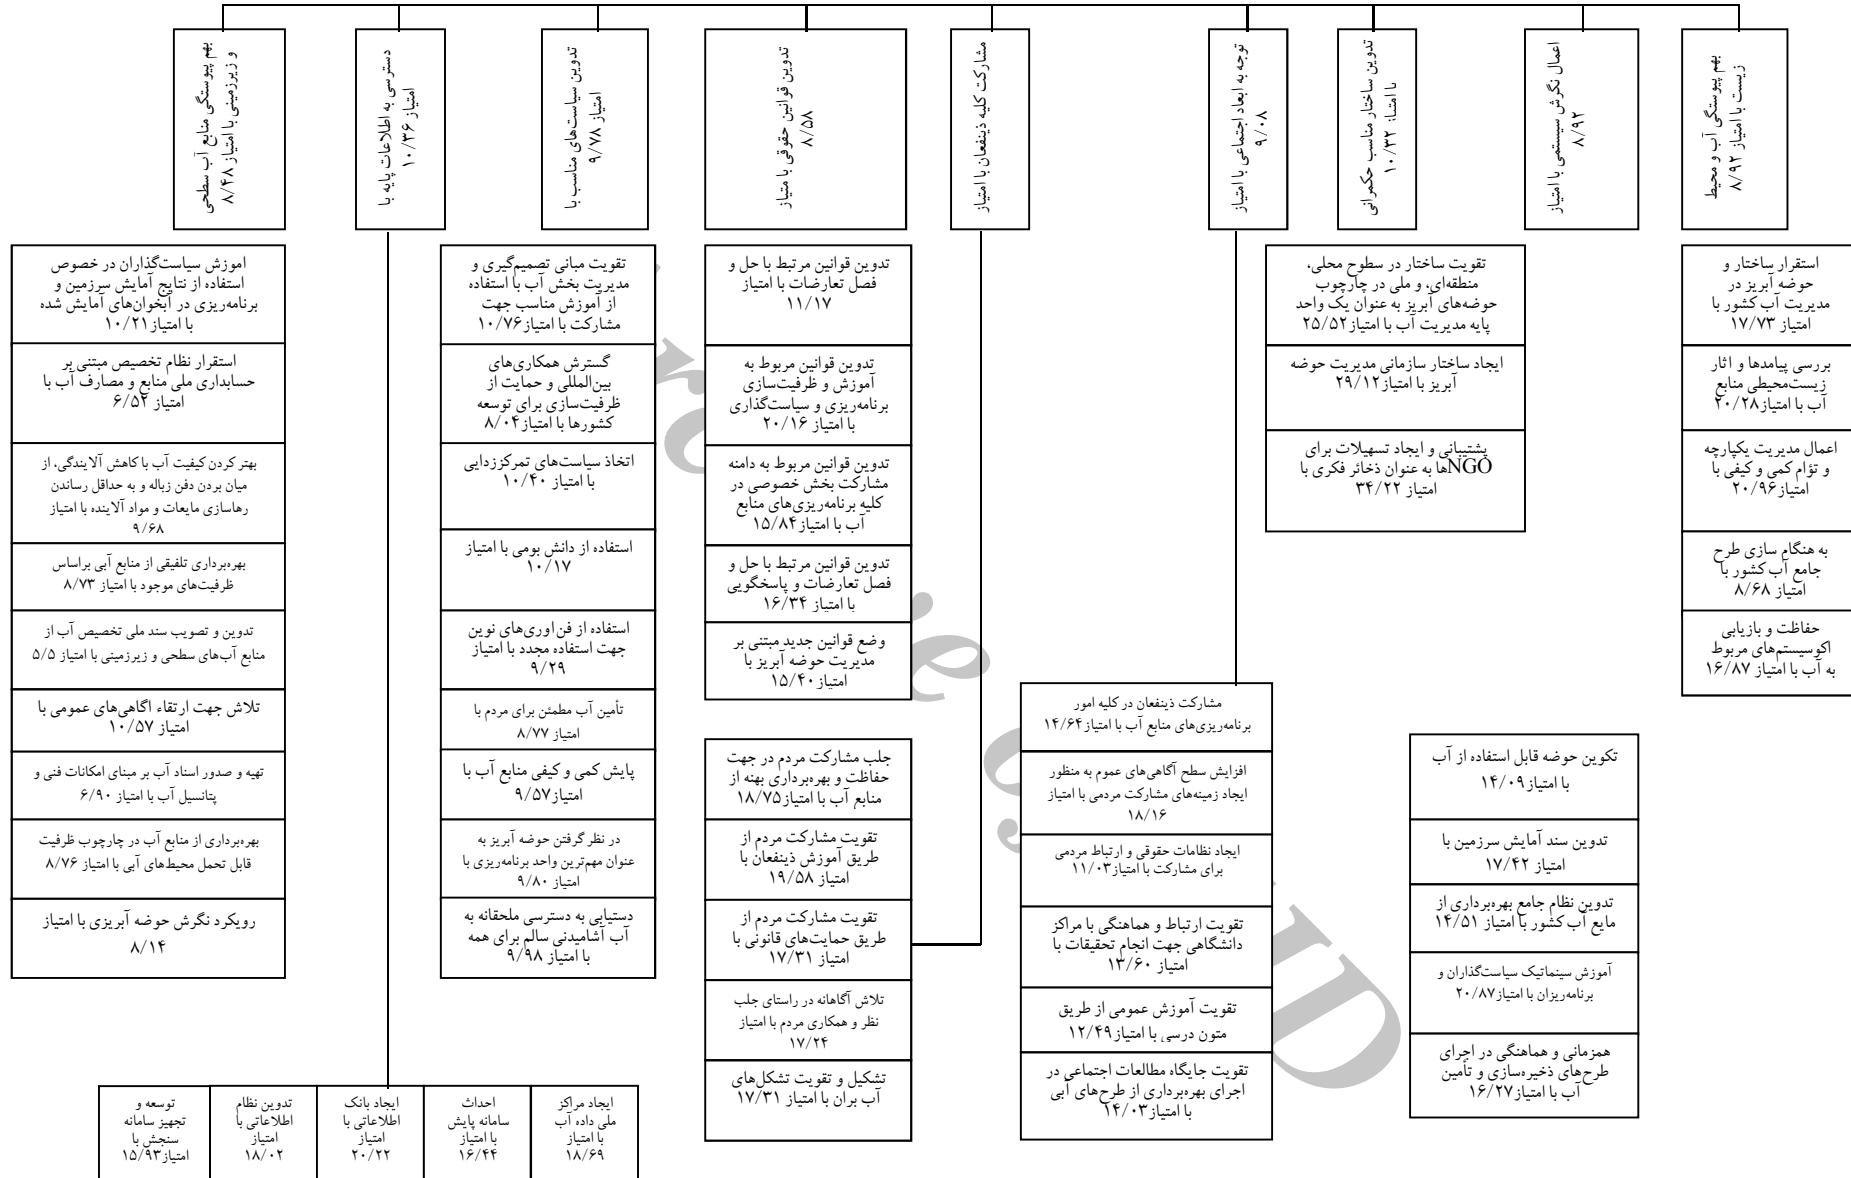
بهم پیوستگی آب و محیط زیست با امتیاز ۸/۹۲

اعمال نگرش سیستمی با امتیاز ۸/۹۲

تدوین ساختار مناسب حکمرانی با امتیاز ۱۰/۳۲

توجه به ابعاد اجتماعی با امتیاز ۹/۰۸

مشارکت کلیه ذینفعان با امتیاز

تدوین قوانین حقوقی با امتیاز ۸/۵۸

تدوین سیاست‌های مناسب با امتیاز ۹/۷۸

دسترسی به اطلاعات پایه با امتیاز ۱۰/۳۶

بهم پیوستگی منابع آب سطحی و زیرزمینی با امتیاز ۸/۴۸

استقرار ساختار و حوضه آبریز در مدیریت آب کشور با امتیاز ۱۷/۷۳

بررسی پیامدها و اثار زیست‌محیطی منابع آب با امتیاز ۲۰/۲۸

اعمال مدیریت یکپارچه و تؤام کمی و کیفی با امتیاز ۲۰/۹۶

به هنگام سازی طرح جامع آب کشور با امتیاز ۸/۶۸

حفاظت و بازیابی اکوسیستم‌های مربوط به آب با امتیاز ۱۶/۸۷

تکوین حوضه قابل استفاده از آب با امتیاز ۱۴/۰۹

تدوین سند آمایش سرزمین با امتیاز ۱۷/۴۲

تدوین نظام جامع بهره‌برداری از مایع آب کشور با امتیاز ۱۴/۵۱

آموزش سینماتیک سیاستگذاران و برنامه‌ریزان با امتیاز ۲۰/۸۷

همزمانی و هماهنگی در اجرای طرح‌های ذخیره‌سازی و تامین آب با امتیاز ۱۶/۲۷

تقویت ساختار در سطوح محلی، منطقه‌ای، و ملی در چارچوب حوضه‌های آبریز به عنوان یک واحد پایه مدیریت آب با امتیاز ۲۵/۵۲

ایجاد ساختار سازمانی مدیریت حوضه آبریز با امتیاز ۲۹/۱۲

پشتیبانی و ایجاد تسهیلات برای NGOها به عنوان ذخائر فکری با امتیاز ۳۴/۲۲

مشارکت ذینفعان در کلیه امور برنامه‌ریزی‌های منابع آب با امتیاز ۱۴/۶۴

افزایش سطح آگاهی‌های عموم به منظور ایجاد زمینه‌های مشارکت مردمی با امتیاز ۱۸/۱۶

ایجاد نظامات حقوقی و ارتباط مردمی برای مشارکت با امتیاز ۱۱/۰۳

تقویت ارتباط و هماهنگی با مراکز دانشگاهی جهت انجام تحقیقات با امتیاز ۱۳/۶۰

تقویت آموزش عمومی از طریق متون درسی با امتیاز ۱۲/۴۹

تقویت جایگاه مطالعات اجتماعی در اجرای بهره‌برداری از طرح‌های آبی با امتیاز ۱۴/۰۳

تدوین قوانین مرتبط با حل و فصل تعارضات با امتیاز ۱۱/۱۷

تدوین قوانین مربوط به آموزش و ظرفیت‌سازی برنامه‌ریزی و سیاستگذاری با امتیاز ۲۰/۱۶

تدوین قوانین مربوط به دامنه مشارکت بخش خصوصی در کلیه برنامه‌ریزی‌های منابع آب با امتیاز ۱۵/۸۴

تدوین قوانین مرتبط با حل و فصل تعارضات و پاسخگویی با امتیاز ۱۶/۳۴

وضع قوانین جدید مبتنی بر مدیریت حوضه آبریز با امتیاز ۱۵/۴۰

جلب مشارکت مردم در جهت حفاظت و بهره‌برداری بهنه از منابع آب با امتیاز ۱۸/۷۵

تقویت مشارکت مردم از طریق آموزش ذینفعان با امتیاز ۱۹/۵۸

تقویت مشارکت مردم از طریق حمایت‌های قانونی با امتیاز ۱۷/۳۱

تلاش آگاهانه در راستای جلب نظر و همکاری مردم با امتیاز ۱۷/۲۴

تشکیل و تقویت تشکل‌های آب بران با امتیاز ۱۷/۳۱

تقویت مبانی تصمیم‌گیری و مدیریت بخش آب با استفاده از آموزش مناسب جهت مشارکت با امتیاز ۱۰/۷۶

گسترش همکاری‌های بین‌المللی و حمایت از ظرفیت‌سازی برای توسعه کشورها با امتیاز ۸/۰۴

اتخاذ سیاست‌های تمرکززدایی با امتیاز ۱۰/۴۰

استفاده از دانش بومی با امتیاز ۱۰/۱۷

استفاده از فن اوری‌های نوین جهت استفاده مجدد با امتیاز ۹/۲۹

تأمین آب مطمئن برای مردم با امتیاز ۸/۷۷

پایش کمی و کیفی منابع آب با امتیاز ۹/۵۷

در نظر گرفتن حوضه آبریز به عنوان مهم‌ترین واحد برنامه‌ریزی با امتیاز ۹/۸۰

دستیابی به دسترسی ملحقانه به آب آشامیدنی سالم برای همه با امتیاز ۹/۹۸

اموزش سیاستگذاران در خصوص استفاده از نتایج آمایش سرزمین و برنامه‌ریزی در آبخوان‌های آمایش شده با امتیاز ۱۰/۲۱

استقرار نظام تخصیص مبتنی بر حسابداری ملی منابع و مصارف آب با امتیاز ۶/۵۲

بهتر کردن کیفیت آب با کاهش آلایندگی، از میان بردن دفن زباله و به حداقل رساندن رهاسازی مایعات و مواد آلاینده با امتیاز ۹/۶۸

بهره‌برداری تلفیقی از منابع آبی براساس ظرفیت‌های موجود با امتیاز ۸/۷۳

تدوین و تصویب سند ملی تخصیص آب از منابع آب‌های سطحی و زیرزمینی با امتیاز ۵/۵

تلاش جهت ارتقاء اگاهی‌های عمومی با امتیاز ۱۰/۵۷

تهیه و صدور اسناد آب بر مبنای امکانات فنی و پتانسیل آب با امتیاز ۶/۹۰

بهره‌برداری از منابع آب در چارچوب ظرفیت قابل تحمل محیط‌های آبی با امتیاز ۸/۷۶

رویکرد نگرش حوضه آبریزی با امتیاز ۸/۱۴

ایجاد مراکز ملی داده آب با امتیاز ۱۸/۶۹

احداث سامانه پایش با امتیاز ۱۶/۴۴

ایجاد بانک اطلاعاتی با امتیاز ۲۰/۲۲

تدوین نظام اطلاعاتی با امتیاز ۱۸/۰۲

توسعه و تجهیز سامانه سنجش با امتیاز ۱۵/۹۳